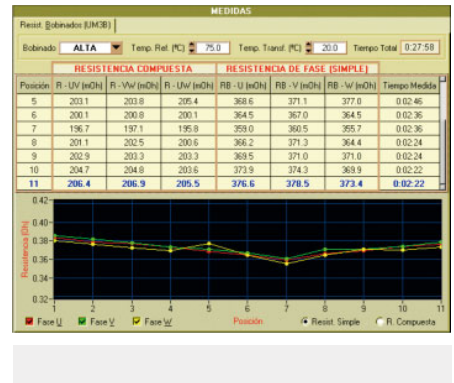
MEDIDAS

Resist. Bobinados (UM3B)

Bobinado ALTA Temp. Ref. (ºC) 75.0 Temp. Transf. (ºC) 20.0 Tiempo Total 0:27:58

| | RESISTENCIA COMPUESTA | | | RESISTENCIA DE FASE (SIMPLE) | | | |
|---|---|---|---|---|---|---|---|
| Posición | R - UV (mOh) | R - VW (mOh) | R - UW (mOh) | RB - U (mOh) | RB - V (mOh) | RB - W (mOh) | Tiempo Medida |
| 5 | 203.1 | 203.8 | 205.4 | 368.6 | 371.1 | 377.0 | 0:02:46 |
| 6 | 200.1 | 200.8 | 200.1 | 364.5 | 367.0 | 364.5 | 0:02:36 |
| 7 | 196.7 | 197.1 | 195.8 | 359.0 | 360.5 | 355.7 | 0:02:36 |
| 8 | 201.1 | 202.5 | 200.6 | 366.2 | 371.0 | 364.4 | 0:02:24 |
| 9 | 202.9 | 203.3 | 203.3 | 369.5 | 371.0 | 371.0 | 0:02:24 |
| 10 | 204.7 | 204.8 | 203.6 | 373.9 | 374.3 | 369.9 | 0:02:22 |
| 11 | 206.4 | 206.9 | 205.5 | 376.6 | 378.5 | 373.4 | 0:02:22 |

0.42
0.40
0.38
0.36
0.34
0.32
Resistencia (Oh)
1 2 3 4 5 6 7 8 9 10 11

Fase U Fase V Fase W Posición Resist. Simple R. Compuesta